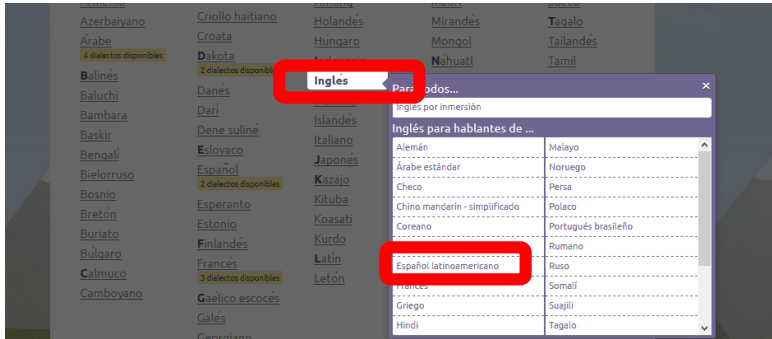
Azerbaiyano
Arabe
4 dialectos disponibles
Balinés
Baluchi
Bambara
Baskir
Bengalí
Bielorruso
Bosnio
Bretón
Buriato
Búlgaro
Calmuco
Camboyano

Criollo haitiano
Croata
Dakota
2 dialectos disponibles
Danés
Dari
Dene suline
Eslovaco
Español
2 dialectos disponibles
Esperanto
Estonio
Finlandés
Francés
3 dialectos disponibles
Gaélico escocés
Galés

Holandés
Húngaro
Inglés
Islandés
Italiano
Japonés
Kazajo
Kituba
Koasati
Kurdo
Latín
Letón

Mirandés
Mongol
Náhuatl

Tagalo
Tailandés
Tamil

Para todos...
Inglés por inmersión
Inglés para hablantes de ...

| Alemán | Malayo |
|---|---|
| Árabe estándar | Noruego |
| Checo | Persa |
| Chino mandarín - simplificado | Polaco |
| Coreano | Portugués brasileño |
| | Rumano |
| Español latinoamericano | Ruso |
| Francés | Somalí |
| Griego | Suajili |
| Hindi | Tagalo |